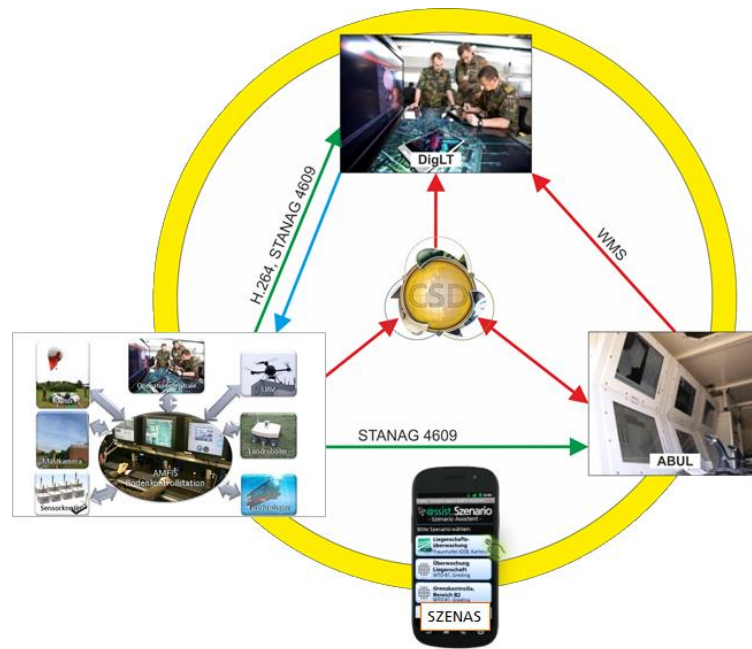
DigLT

H.264, STANAG 4609

WMS

CSD

Operationszentrale

UAV

Mastkamera

Landroboter

AMFIS Bodenkontrollstation

Sensorknoten

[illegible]

STANAG 4609

ABUL

assist Szenario

Szenario Assistent

Bitte Szenario wählen

Liegenschafts-überwachung

Fraunhofer IOSB, Karlsruhe

Überwachung Liegenschaft

WTD 81, Greding

Grenzkontrolle, Bereich B2

WTD 81, Greding

SZENAS